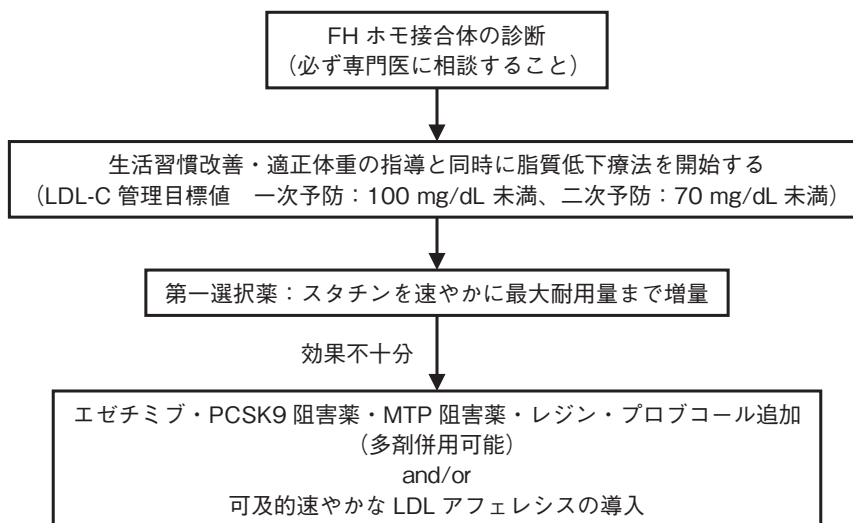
FH ホモ接合体の診断
（必ず専門医に相談すること）

生活習慣改善・適正体重の指導と同時に脂質低下療法を開始する
（LDL-C 管理目標値　一次予防：100 mg/dL 未満、二次予防：70 mg/dL 未満）

第一選択薬：スタチンを速やかに最大耐用量まで増量

効果不十分

エゼチミブ・PCSK9 阻害薬・MTP 阻害薬・レジン・プロブコール追加
（多剤併用可能）
and/or
可及的速やかな LDL アフェレシスの導入